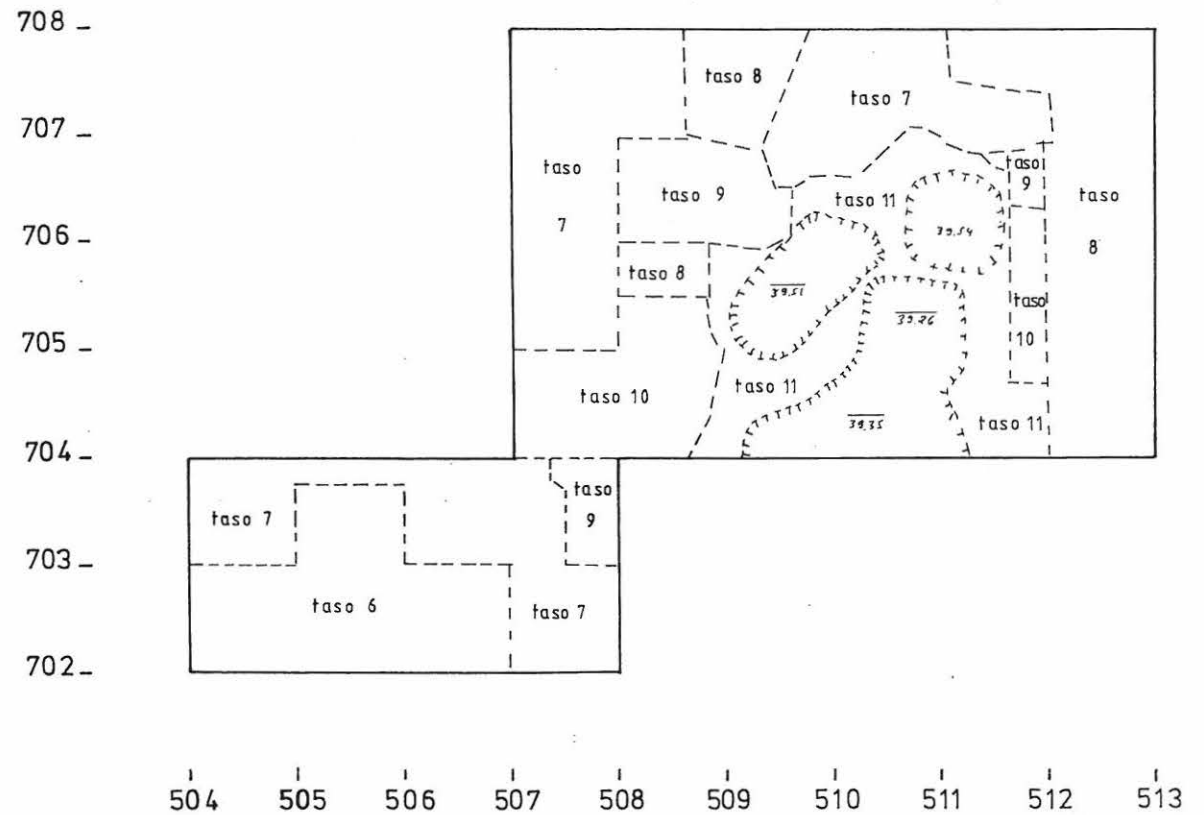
708
707
706
705
704
703
702

taso 8
taso 7
taso 7
taso 9
taso 11
taso 9
taso 8
39,54
taso 8
39,51
39,26
taso 10
taso 10
taso 11
39,35
taso 11
taso 7
taso 9
taso 6
taso 7

504 505 506 507 508 509 510 511 512 513